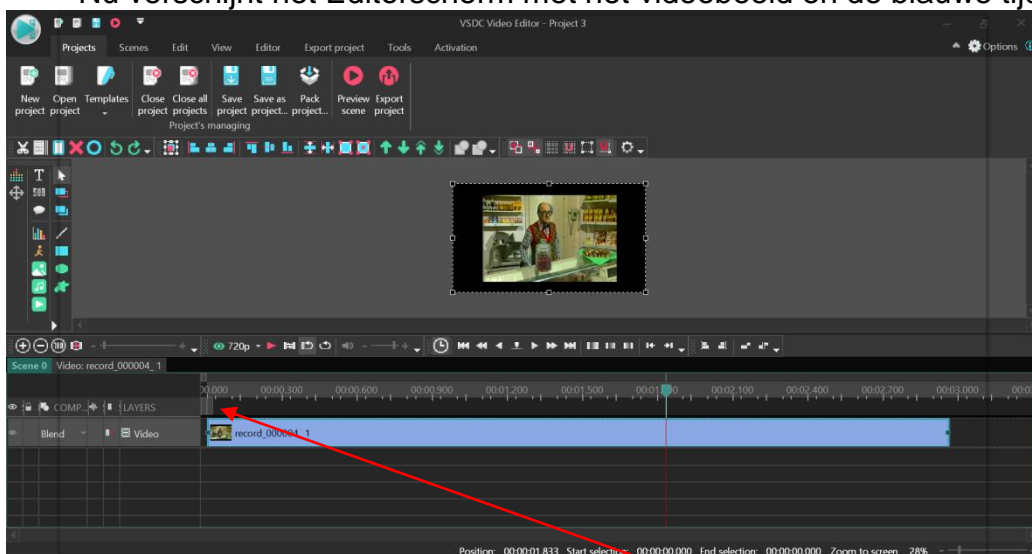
Nu verschijnt het Editorscherm met het videobeeld en de blauwe tijd

VSDC Video Editor - Project 3

Projects Scenes Edit View Editor Export project Tools Activation

Options

New project Open project Templates Close project Close all projects Save project Save as project... Pack project... Preview scene Export project

Project's managing

720p

Scene 0 Video: record_000004_1

00.000 00:00.300 00:00.600 00:00.900 00:01.200 00:01.500 00:01.800 00:02.100 00:02.400 00:02.700 00:03.000

COMP... LAYERS

Blend Video

record_000004_1

Position: 00:00:01.833 Start selection: 00:00:00.000 End selection: 00:00:00.000 Zoom to screen 28%